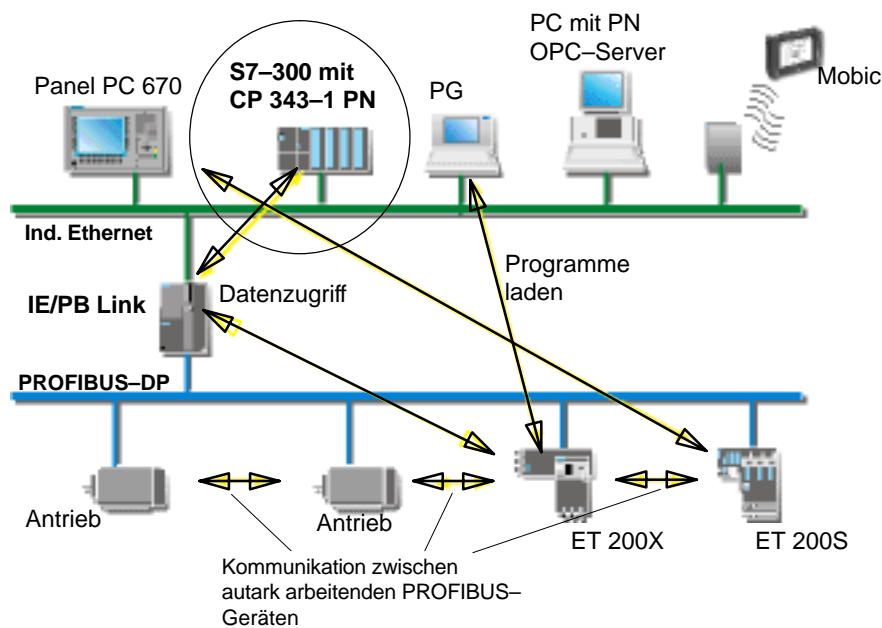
Panel PC 670

S7–300 mit
CP 343–1 PN

PG

PC mit PN
OPC–Server

Mobic

Ind. Ethernet

IE/PB Link

Datenzugriff

Programme
laden

PROFIBUS–DP

Antrieb

Antrieb

ET 200X

ET 200S

Kommunikation zwischen
autark arbeitenden PROFIBUS–
Geräten